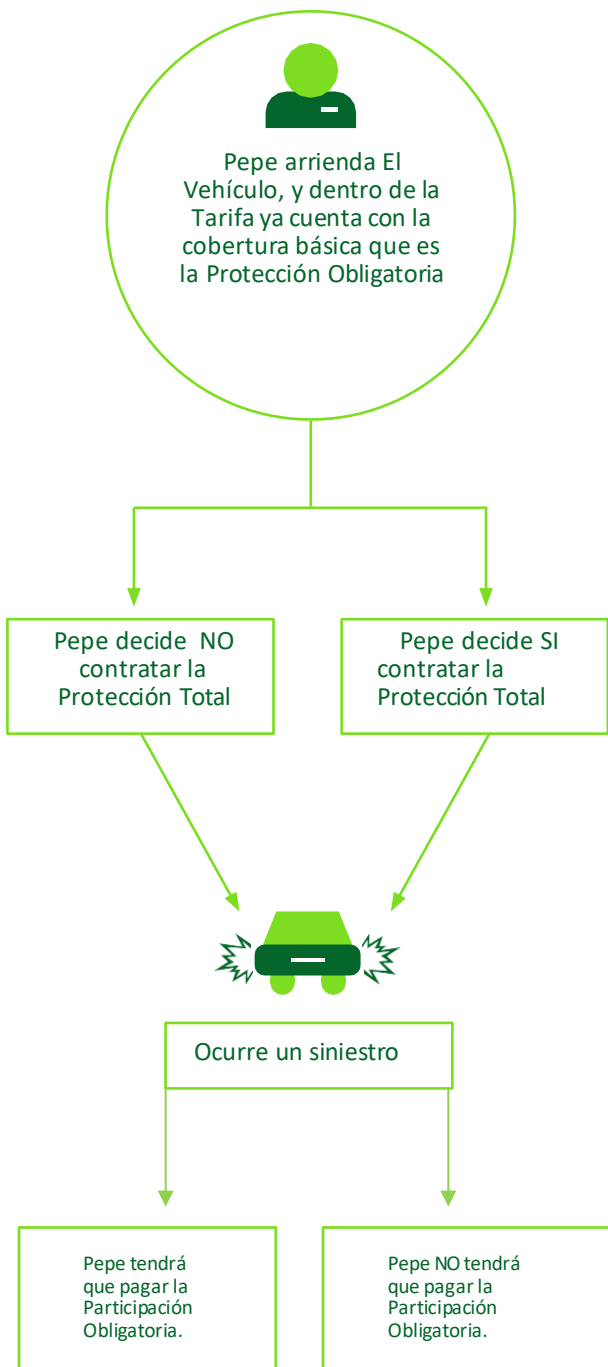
Pepe arrienda El Vehículo, y dentro de la Tarifa ya cuenta con la cobertura básica que es la Protección Obligatoria

Pepe decide NO contratar la Protección Total

Pepe decide SI contratar la Protección Total

Ocurre un siniestro

Pepe tendrá que pagar la Participación Obligatoria.

Pepe NO tendrá que pagar la Participación Obligatoria.